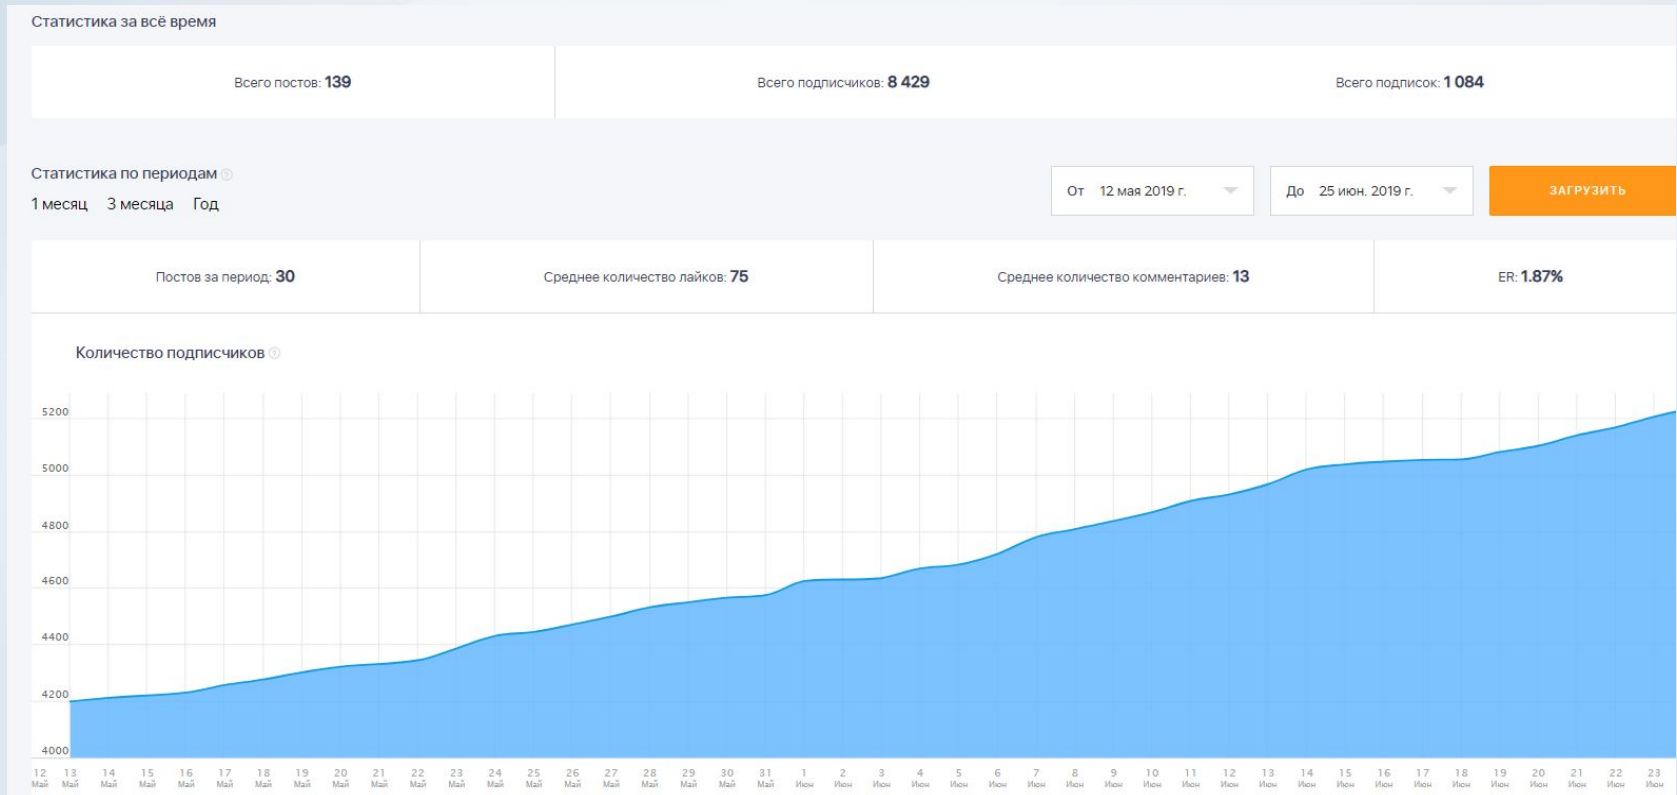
Статистика за всё время

Всего постов: 139

Всего подписчиков: 8 429

Всего подписок: 1 084

Статистика по периодам

1 месяц 3 месяца Год

От 12 мая 2019 г.

До 25 июн. 2019 г.

ЗАГРУЗИТЬ

Постов за период: 30

Среднее количество лайков: 75

Среднее количество комментариев: 13

ER: 1.87%

Количество подписчиков

5200
5000
4800
4600
4400
4200
4000

12 Май 13 Май 14 Май 15 Май 16 Май 17 Май 18 Май 19 Май 20 Май 21 Май 22 Май 23 Май 24 Май 25 Май 26 Май 27 Май 28 Май 29 Май 30 Май 31 Май 1 Июн 2 Июн 3 Июн 4 Июн 5 Июн 6 Июн 7 Июн 8 Июн 9 Июн 10 Июн 11 Июн 12 Июн 13 Июн 14 Июн 15 Июн 16 Июн 17 Июн 18 Июн 19 Июн 20 Июн 21 Июн 22 Июн 23 Июн